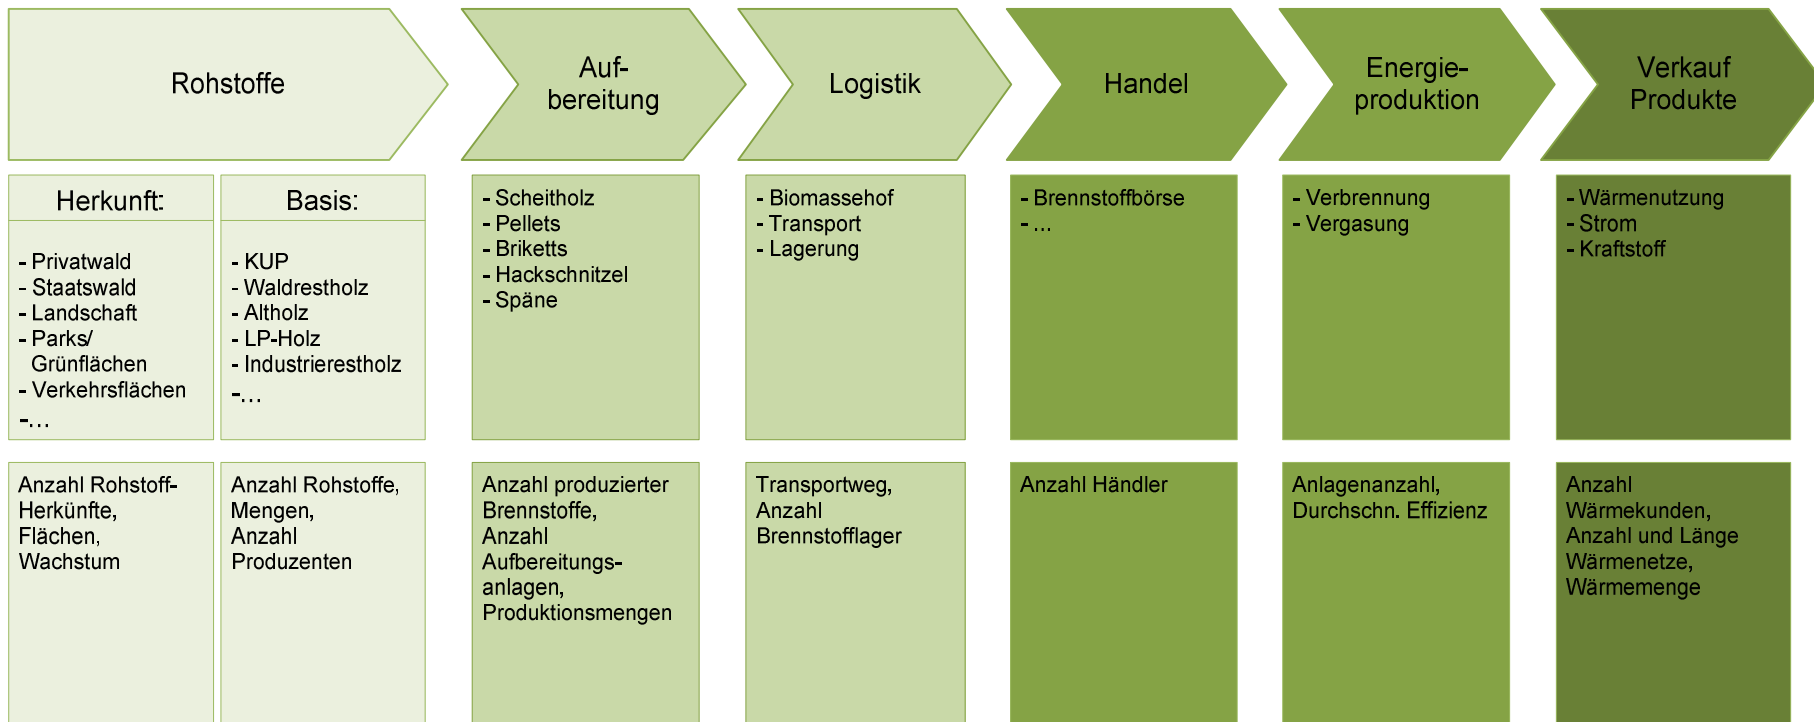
Rohstoffe

Aufbereitung

Logistik

Handel

Energieproduktion

Verkauf Produkte

Herkunft:

- Privatwald
- Staatswald
- Landschaft
- Parks/ Grünflächen
- Verkehrsflächen
-…

Basis:

- KUP
- Waldrestholz
- Altholz
- LP-Holz
- Industrierestholz
-…

- Scheitholz
- Pellets
- Briketts
- Hackschnitzel
- Späne

- Biomassehof
- Transport
- Lagerung

- Brennstoffbörse
- …

- Verbrennung
- Vergasung

- Wärmenutzung
- Strom
- Kraftstoff

Anzahl Rohstoff-Herkünfte, Flächen, Wachstum

Anzahl Rohstoffe, Mengen, Anzahl Produzenten

Anzahl produzierter Brennstoffe, Anzahl Aufbereitungs-anlagen, Produktionsmengen

Transportweg, Anzahl Brennstofflager

Anzahl Händler

Anlagenanzahl, Durchschn. Effizienz

Anzahl Wärmekunden, Anzahl und Länge Wärmenetze, Wärmemenge